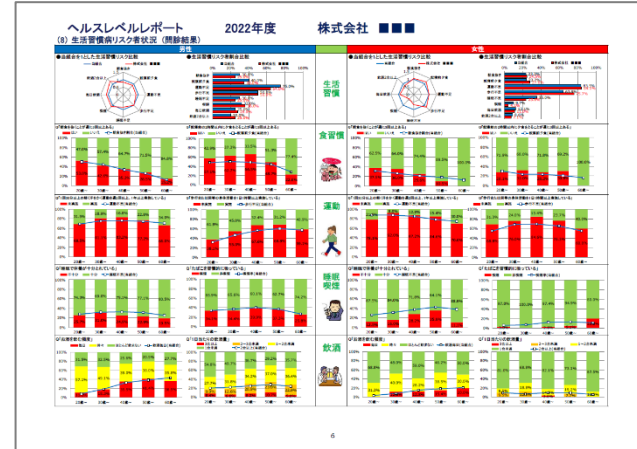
ヘルスレベルレポート　2022年度　株式会社 ■■■

(8) 生活習慣病リスク者状況（問診結果）

男性

女性

生活習慣

食習慣

運動

睡眠喫煙

飲酒

●当健会全ととした生活習慣リスク比較

●生活習慣病リスク者割合比較

●当健会全ととした生活習慣リスク比較

●生活習慣病リスク者割合比較

6